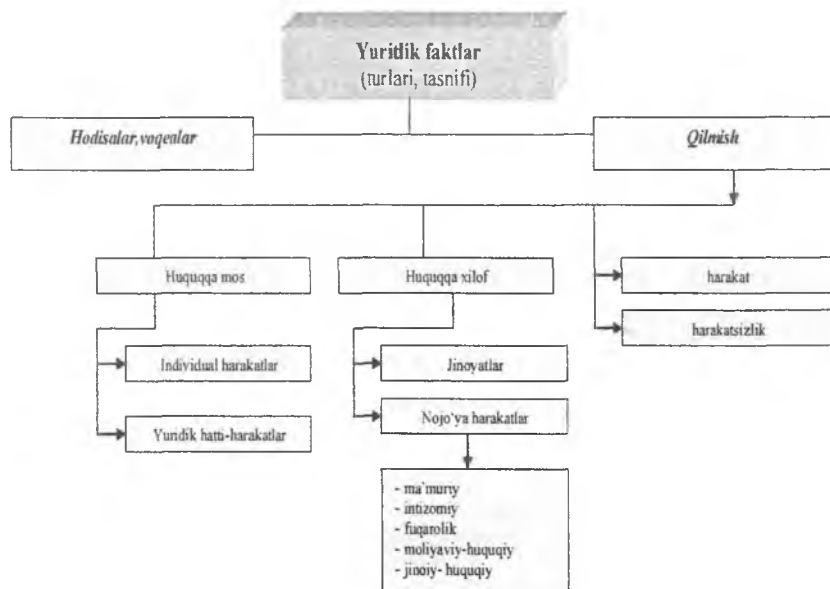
Yuridik faktlar
(turlari, tasnifi)

Hodisalar, voqealar

Qilmish

Huquqqa mos

Huquqqa xilof

harakat

harakatsizlik

Individual harakatlar

Yuridik hatti-harakatlar

Jinoyatlar

Nojo'ya harakatlar

- ma'muriy
- intizomiy
- fuqarolik
- moliyaviy-huquqiy
- jinoiy- huquqiy